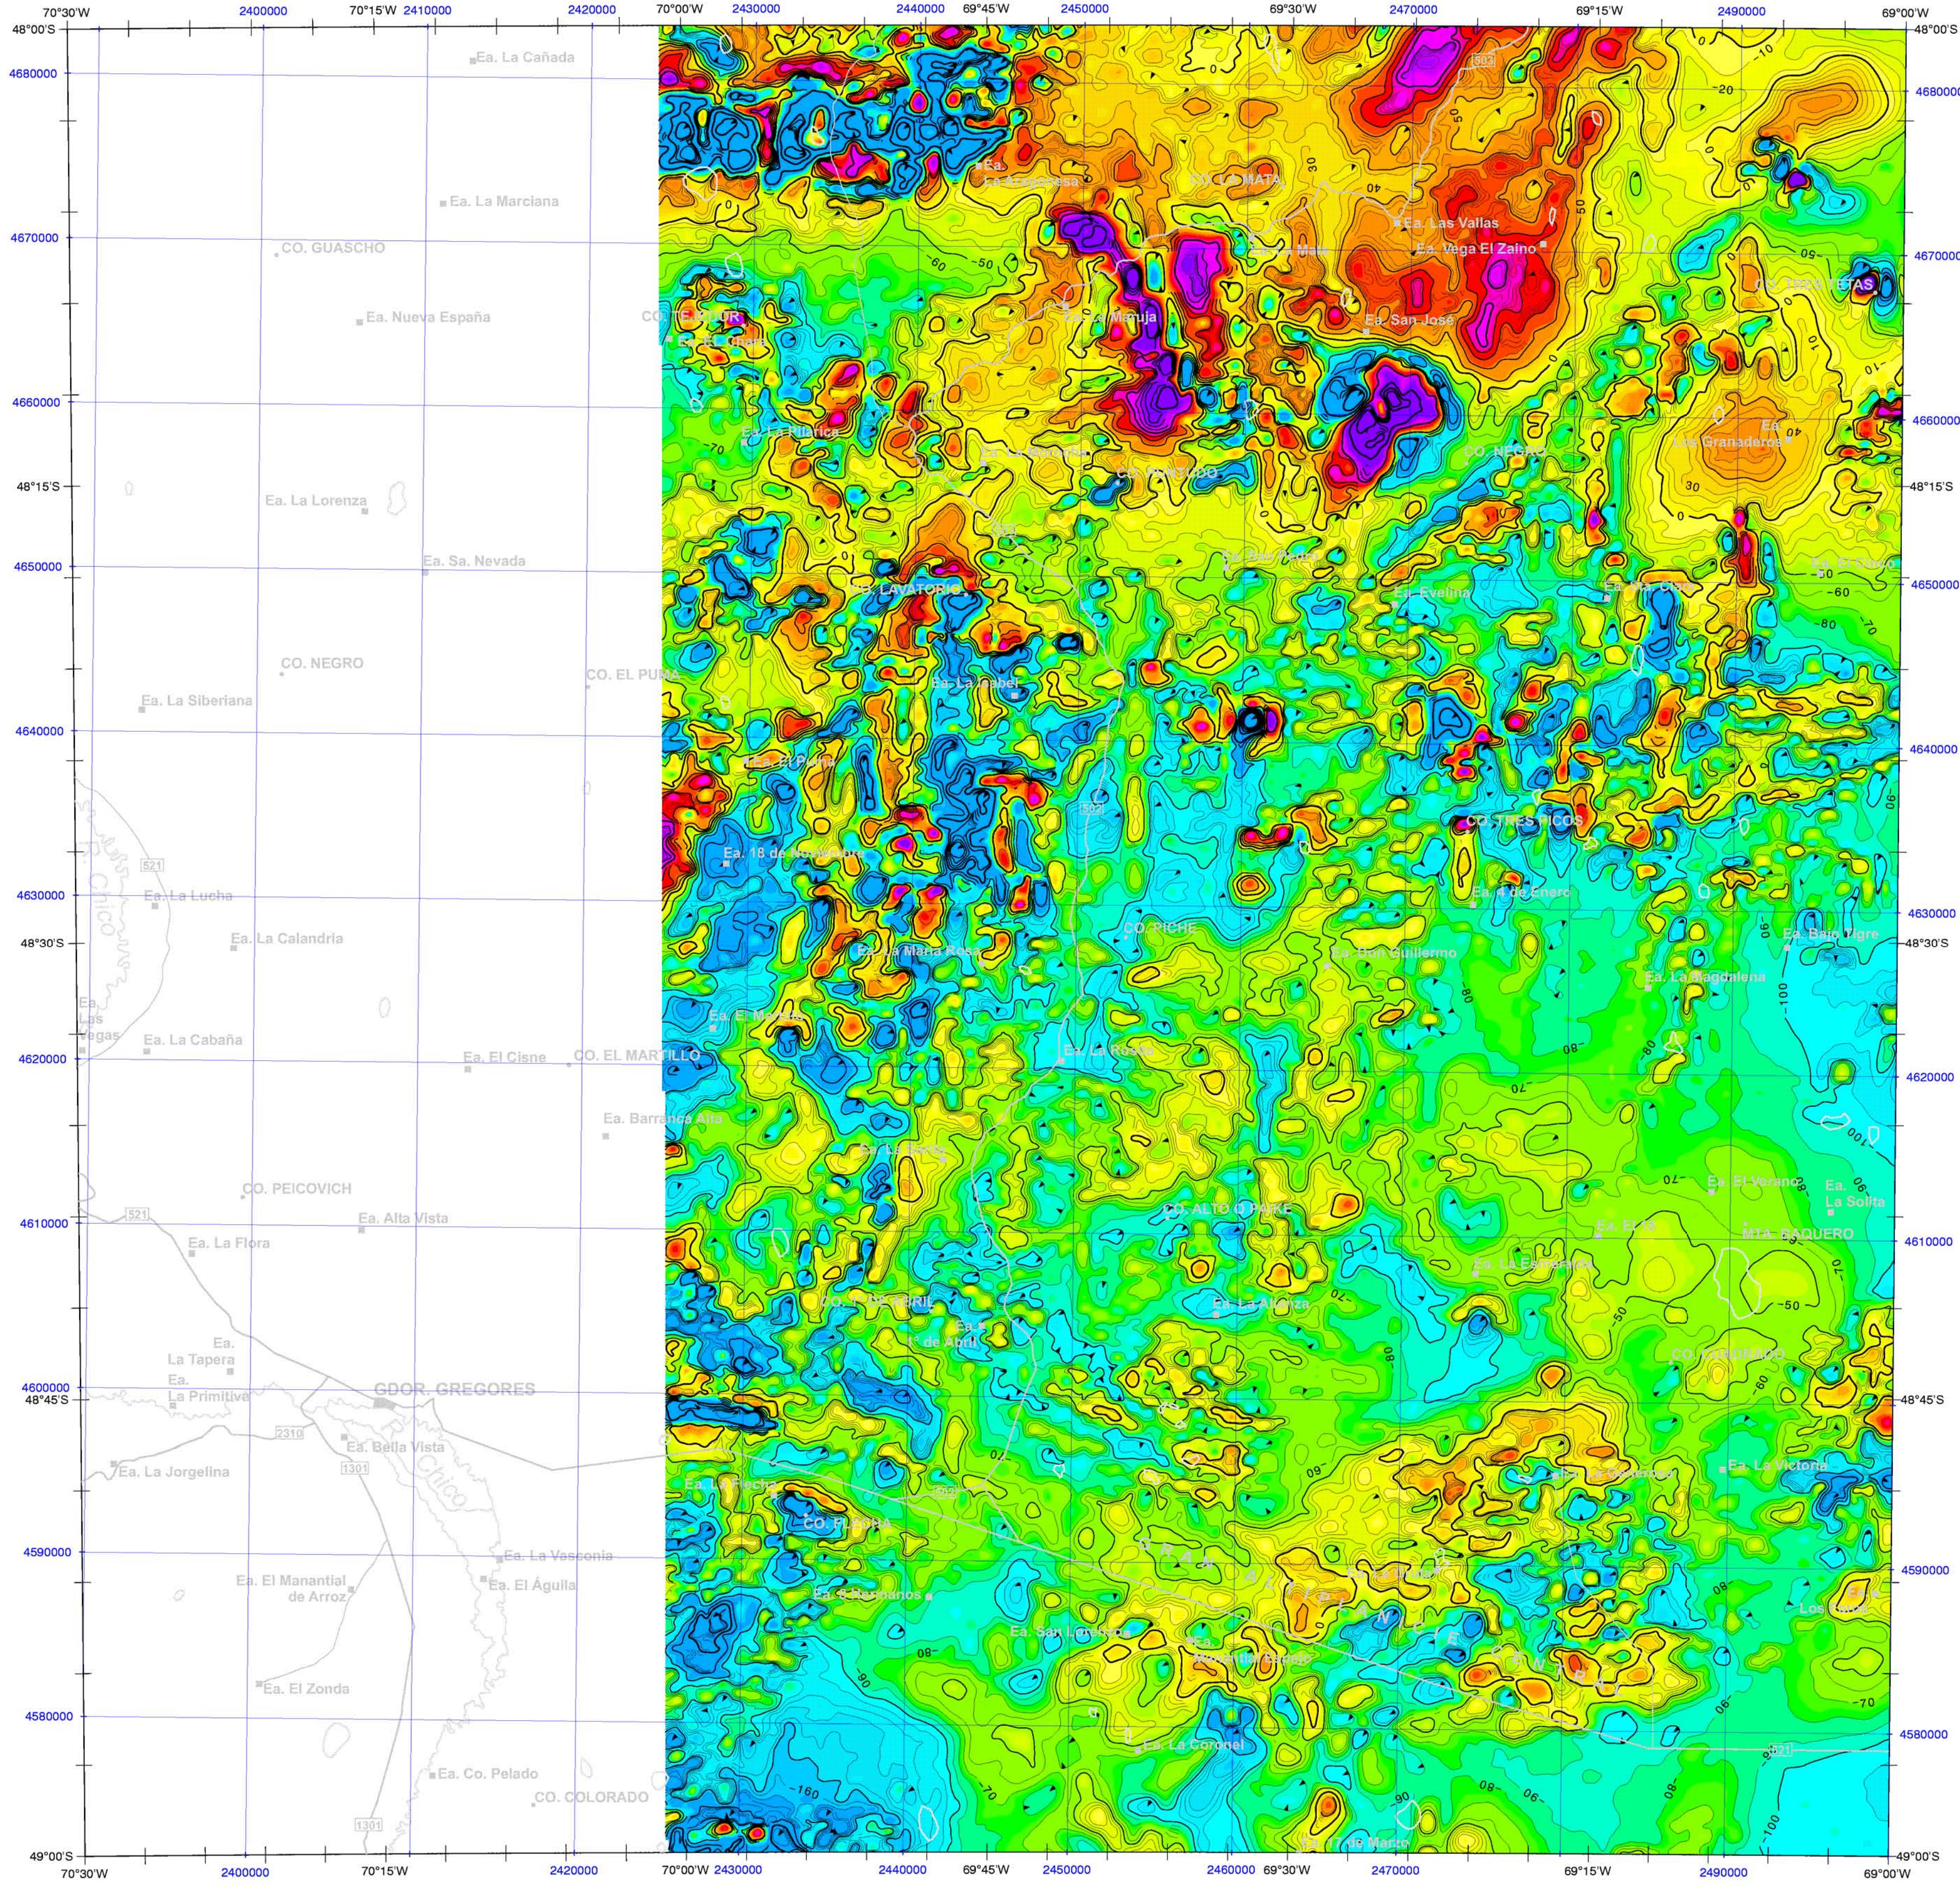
70°30'W 2400000 70°15'W 2410000 2420000 70°00'W 2430000 2440000 69°45'W 2450000 69°30'W 2470000 69°15'W 2490000 69°00'W

48°00'S
4680000
4670000
4660000
48°15'S
4650000
4640000
4630000
48°30'S
4620000
4610000
4600000
48°45'S
4590000
4580000
49°00'S

Ea. La Cañada
Ea. La Marciana
CO. GUASCHO
Ea. Nueva España
Ea. La Lorenza
Ea. Sa. Nevada
CO. NEGRO
CO. EL PUMA
Ea. La Siberiana
521
Ea. La Lucha
Ea. La Calandria
Ea. Las Vegas
Ea. La Cabaña
Ea. El Cisne
CO. EL MARTILLO
Ea. Barranca Alta
CO. PEICOVICH
521
Ea. Alta Vista
Ea. La Flora
Ea. La Tapera
Ea. La Primitiva
GDOR. GREGORES
2310
Ea. Bella Vista
1301
Ea. La Jorgelina
Ea. La Vasconia
Ea. El Manantial de Arroz
Ea. El Aguila
Ea. El Zonda
Ea. Co. Pelado
CO. COLORADO
1301
Chico

CO. LA MATA
Ea. Las Vallas
Ea. Vega El Zaino
Ea. San José
CO. NEGRO
CO. LAVATORIO
Ea. Evelina
CO. TRES PICOS
Ea. 18 de Noviembre
Ea. 4 de Enero
CO. PICHE
Ea. Don Guillermo
Ea. La Magdalena
Ea. Bajo Tigre
Ea. La María Rosa
Ea. La Rosita
Ea. El Verano
Ea. La Soñita
MTA. BAQUERO
CO. ALTO CHATO
Ea. La Alianza
Ea. de Abril
Ea. La Victoria
CO. FLORIA
Ea. San Lorenzo
Ea. La Coronel
Ea. Las Granaderas
de Marzo

-10 -20 -30 -40 -50 -60 -70 -80 -90 -100 50 30 40 10

2430000 2440000 2450000 2460000 2470000 2490000
70°30'W 2400000 70°15'W 2420000 70°00'W 69°45'W 69°30'W 69°15'W 69°00'W